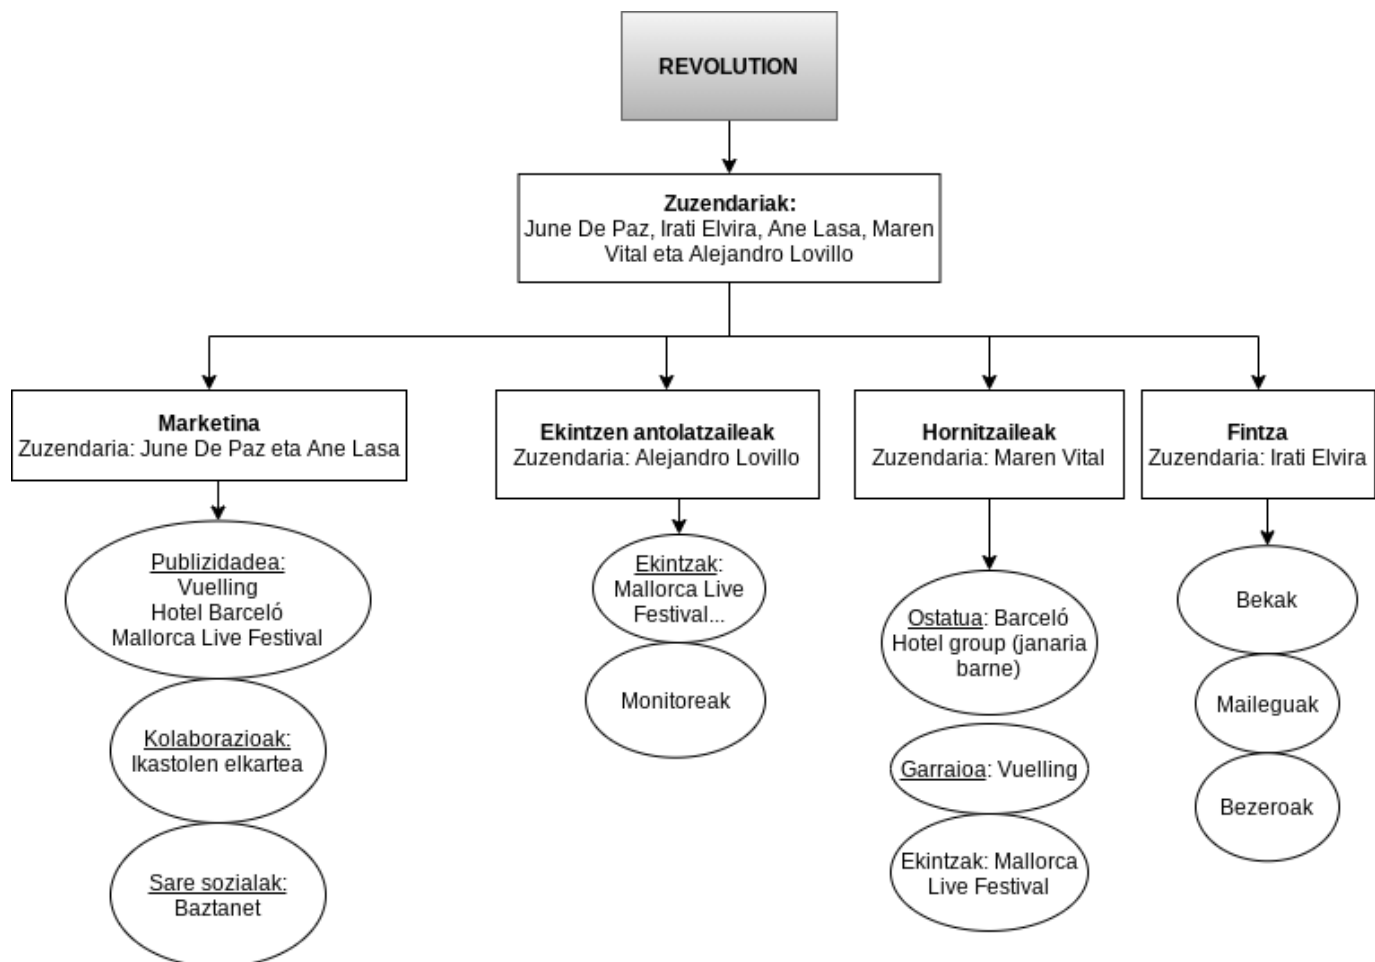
REVOLUTION

Zuzendariak:
June De Paz, Irati Elvira, Ane Lasa, Maren Vital eta Alejandro Lovillo

Marketina
Zuzendaria: June De Paz eta Ane Lasa

Publizidadea:
Vuelling
Hotel Barceló
Mallorca Live Festival

Kolaborazioak:
Ikastolen elkartea

Sare sozialak:
Baztanet

Ekintzen antolatzaileak
Zuzendaria: Alejandro Lovillo

Ekintzak:
Mallorca Live Festival...

Monitoreak

Hornitzaileak
Zuzendaria: Maren Vital

Ostatua: Barceló Hotel group (janaria barne)

Garraioa: Vuelling

Ekintzak: Mallorca Live Festival

Fintza
Zuzendaria: Irati Elvira

Bekak

Maileguak

Bezeroak